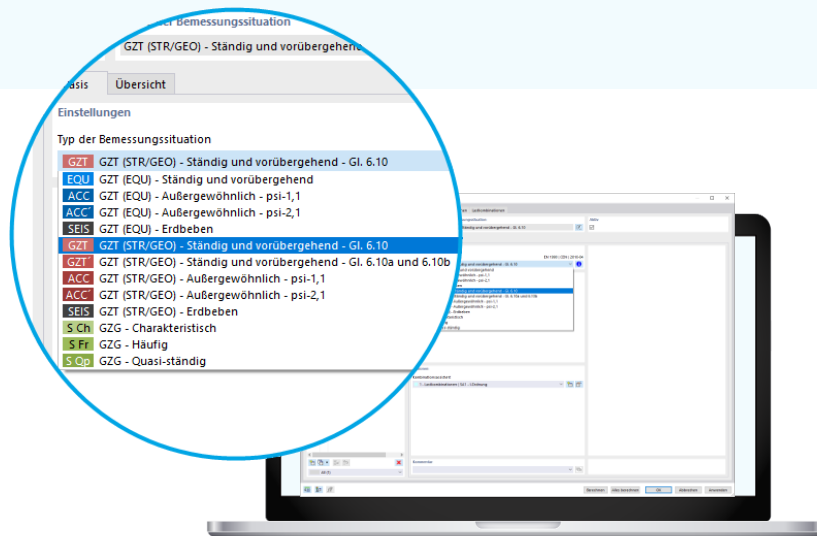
der Bemessungssituation

GZT (STR/GEO) - Ständig und vorübergehend

asis | Übersicht

Einstellungen

Typ der Bemessungssituation

GZT GZT (STR/GEO) - Ständig und vorübergehend - Gl. 6.10
EQU GZT (EQU) - Ständig und vorübergehend
ACC GZT (EQU) - Außergewöhnlich - psi-1,1
ACC GZT (EQU) - Außergewöhnlich - psi-2,1
SEIS GZT (EQU) - Erdbeben
GZT GZT (STR/GEO) - Ständig und vorübergehend - Gl. 6.10
GZT GZT (STR/GEO) - Ständig und vorübergehend - Gl. 6.10a und 6.10b
ACC GZT (STR/GEO) - Außergewöhnlich - psi-1,1
ACC GZT (STR/GEO) - Außergewöhnlich - psi-2,1
SEIS GZT (STR/GEO) - Erdbeben
S Ch GZG - Charakteristisch
S Fr GZG - Häufig
S Qp GZG - Quasi-ständig